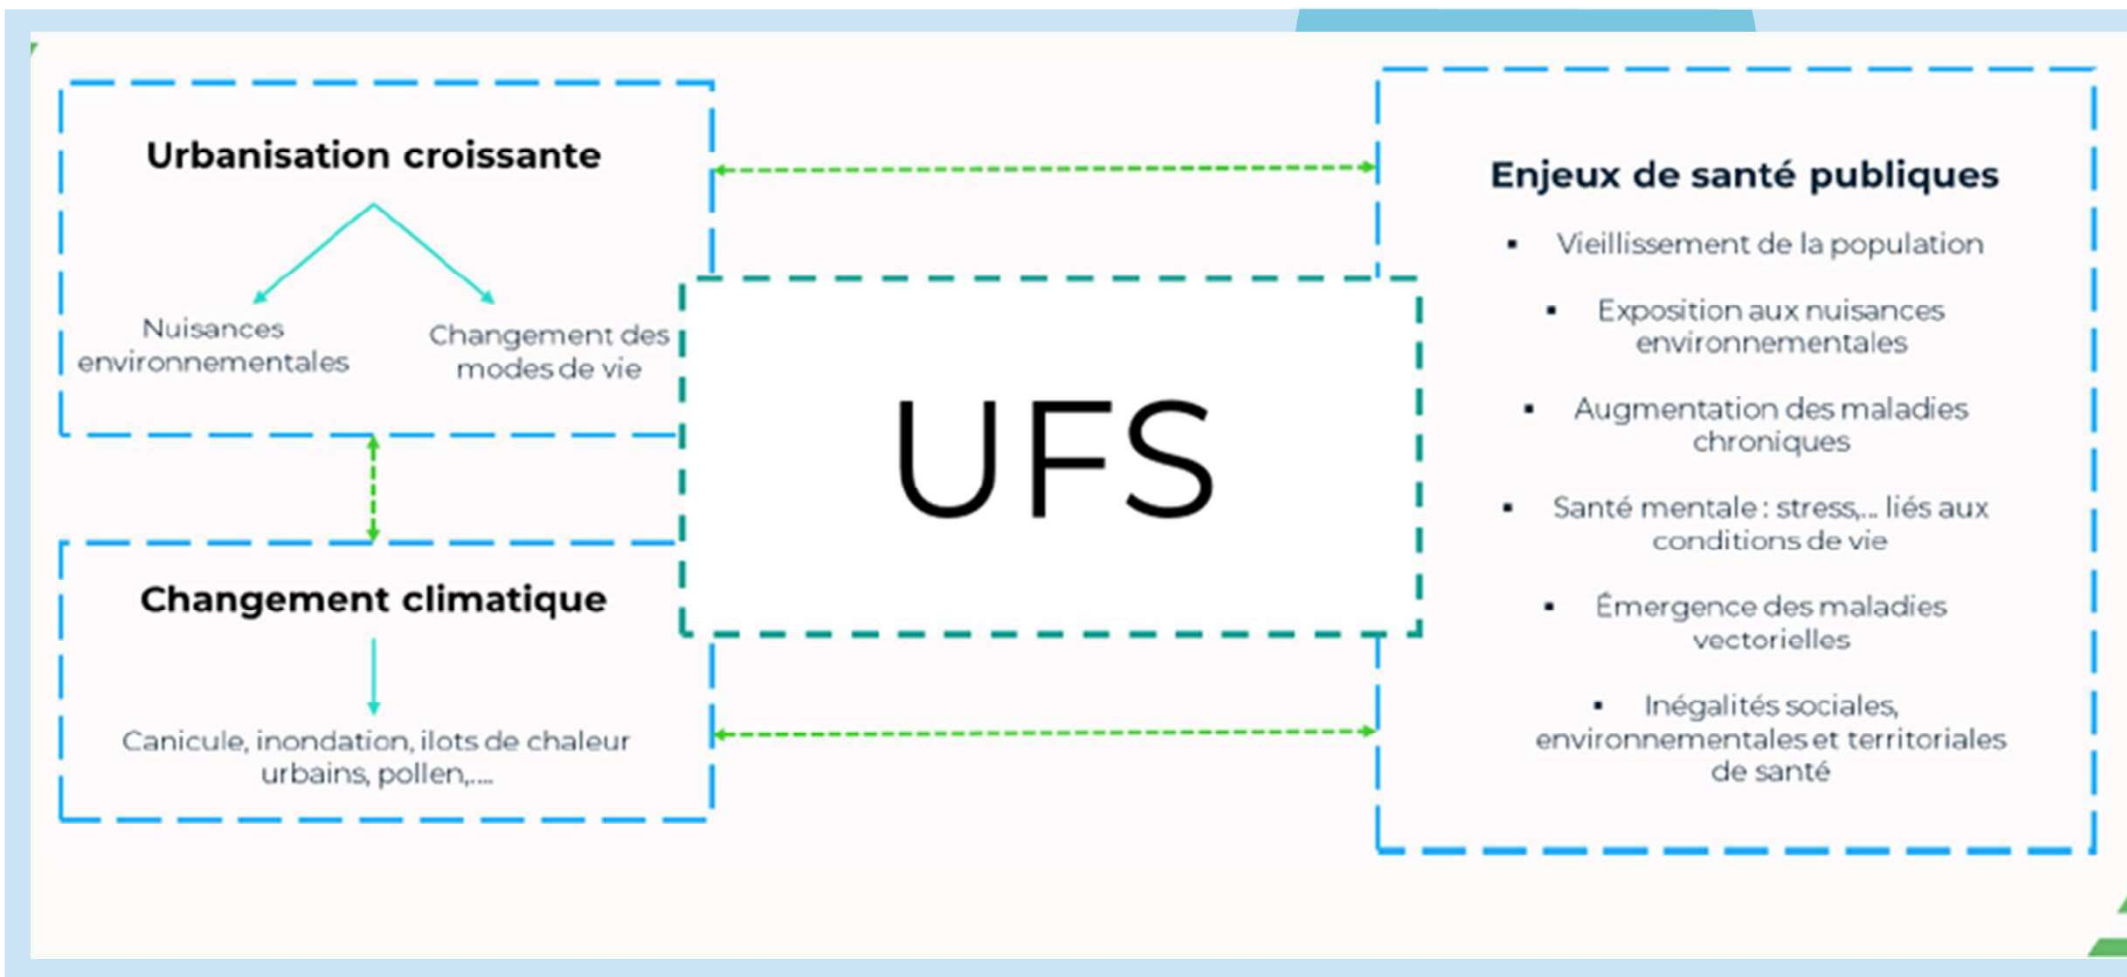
Urbanisation croissante

Nuisances environnementales

Changement des modes de vie

Changement climatique

Canicule, inondation, ilots de chaleur urbains, pollen,....

UFS

Enjeux de santé publiques

- Vieillissement de la population
- Exposition aux nuisances environnementales
- Augmentation des maladies chroniques
- Santé mentale : stress,... liés aux conditions de vie
- Émergence des maladies vectorielles
- Inégalités sociales, environnementales et territoriales de santé